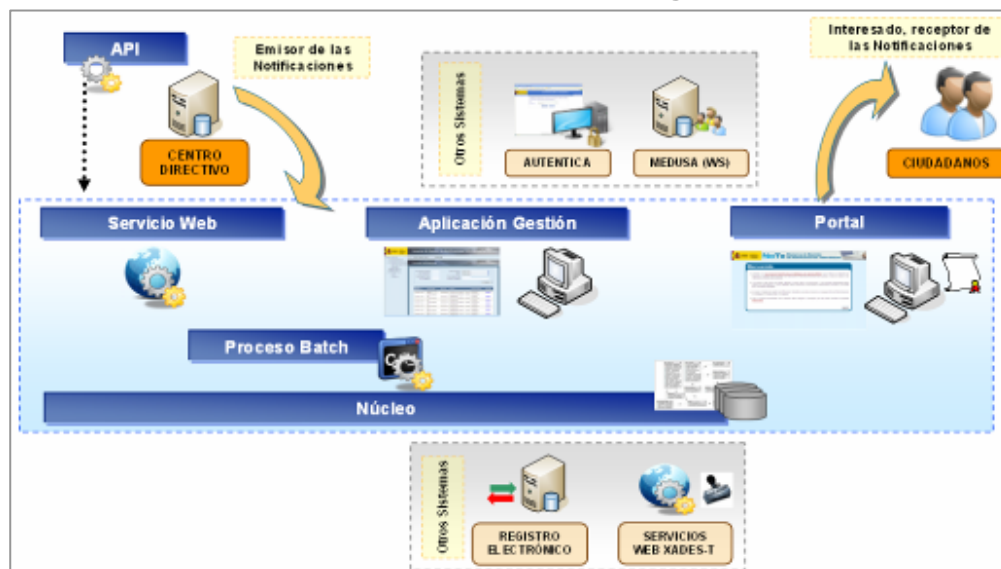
API

Emisor de las Notificaciones

CENTRO DIRECTIVO

Otros Sistemas

AUTENTICA

MEDUSA (WS)

Interesado, receptor de las Notificaciones

CIUDADANOS

Servicio Web

Aplicación Gestión

Portal

Proceso Batch

Núcleo

Otros Sistemas

REGISTRO ELECTRÓNICO

SERVICIOS WEB XADES-T